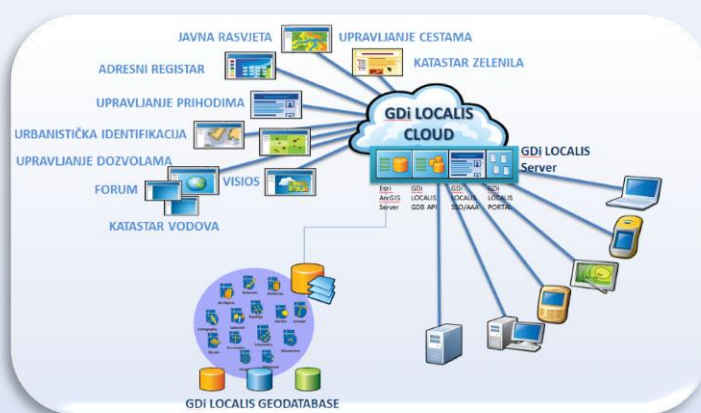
JAVNA RASVJETA
UPRAVLJANJE CESTAMA
ADRESNI REGISTAR
KATASTAR ZELENILA
UPRAVLJANJE PRIHODIMA
URBANISTIČKA IDENTIFIKACIJA
UPRAVLJANJE DOZVOLAMA
FORUM
VISIOS
KATASTAR VODOVA
GDi LOCALIS CLOUD
GDi LOCALIS Server
Esri ArcGIS Server
GDi LOCALIS GDB API
GDi LOCALIS SSO/AAA
GDi LOCALIS PORTAL
GDi LOCALIS GEODATABASE